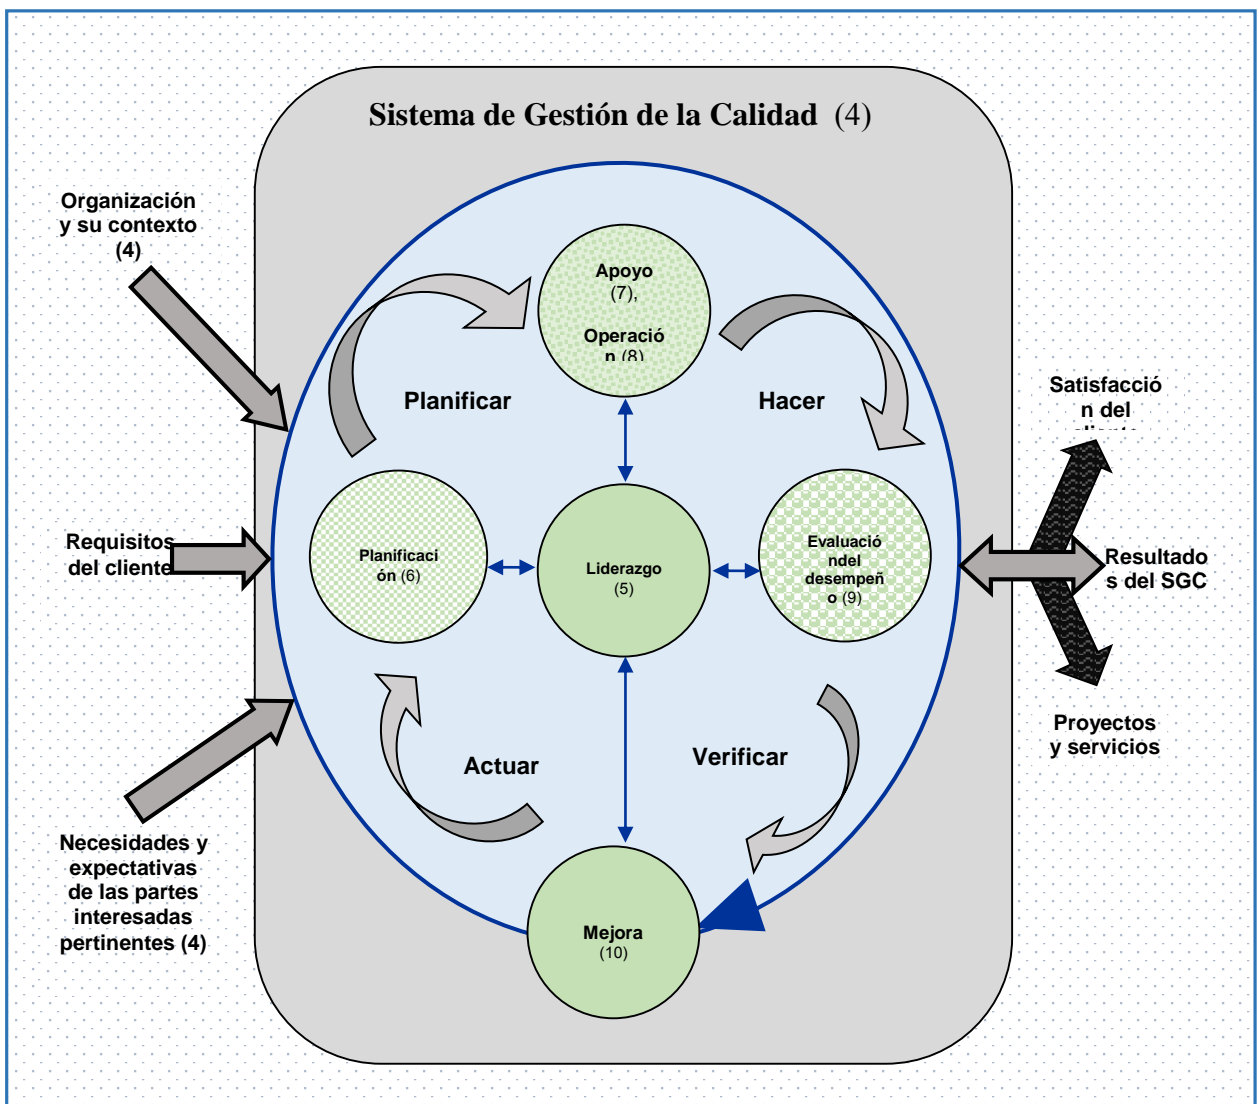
Sistema de Gestión de la Calidad (4)

Organización y su contexto (4)

Requisitos del cliente

Necesidades y expectativas de las partes interesadas pertinentes (4)

Apoyo (7),

Operación (8)

Planificar

Hacer

Planificación (6)

Liderazgo (5)

Evaluación del desempeño (9)

Actuar

Verificar

Mejora (10)

Satisfacción del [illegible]

Resultados del SGC

Proyectos y servicios